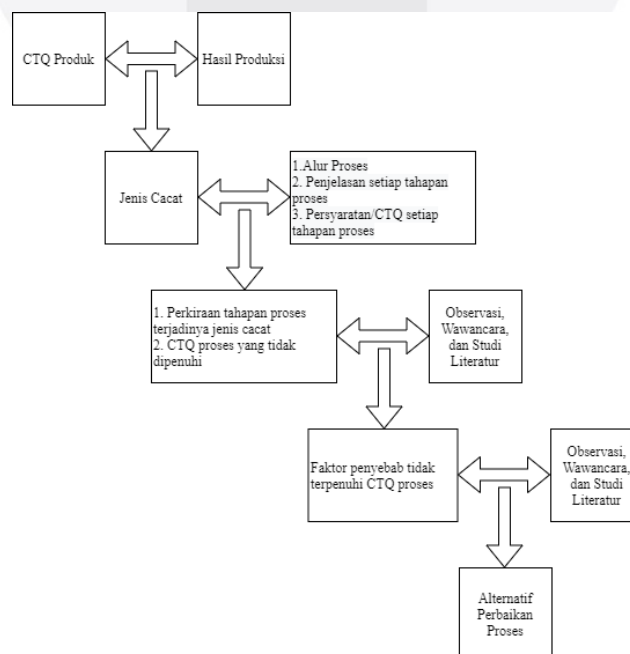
CTQ Produk

Hasil Produksi

Jenis Cacat

1.Alur Proses
2. Penjelasan setiap tahapan proses
3. Persyaratan/CTQ setiap tahapan proses

1. Perkiraan tahapan proses terjadinya jenis cacat
2. CTQ proses yang tidak dipenuhi

Observasi, Wawancara, dan Studi Literatur

Faktor penyebab tidak terpenuhi CTQ proses

Observasi, Wawancara, dan Studi Literatur

Alternatif Perbaikan Proses